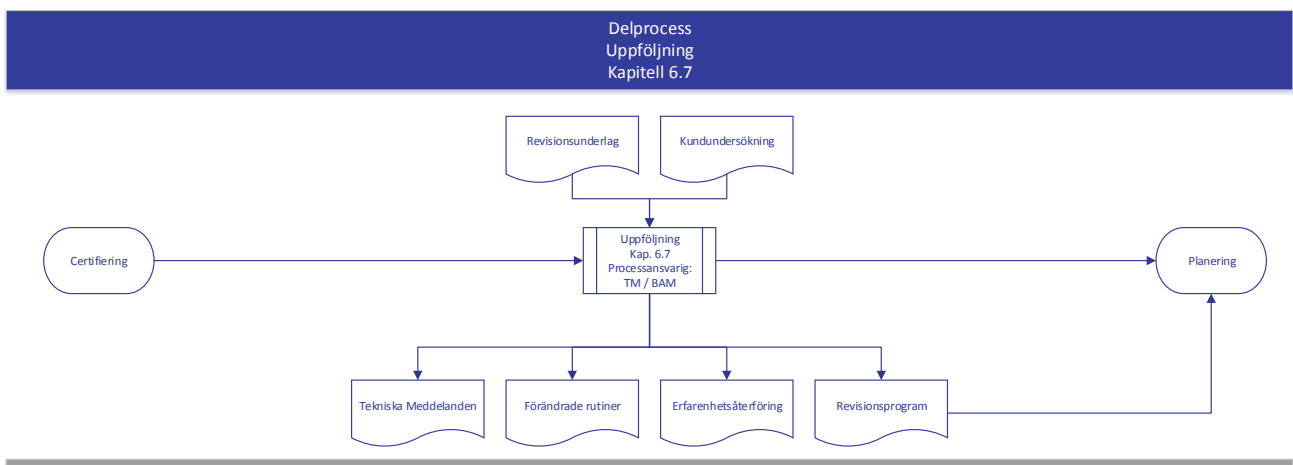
Delprocess
Uppföljning
Kapitell 6.7

Revisionsunderlag

Kundundersökning

Certifiering

Uppföljning
Kap. 6.7
Processansvarig:
TM / BAM

Planering

Tekniska Meddelanden

Förändrade rutiner

Erfarenhetsåterföring

Revisionsprogram